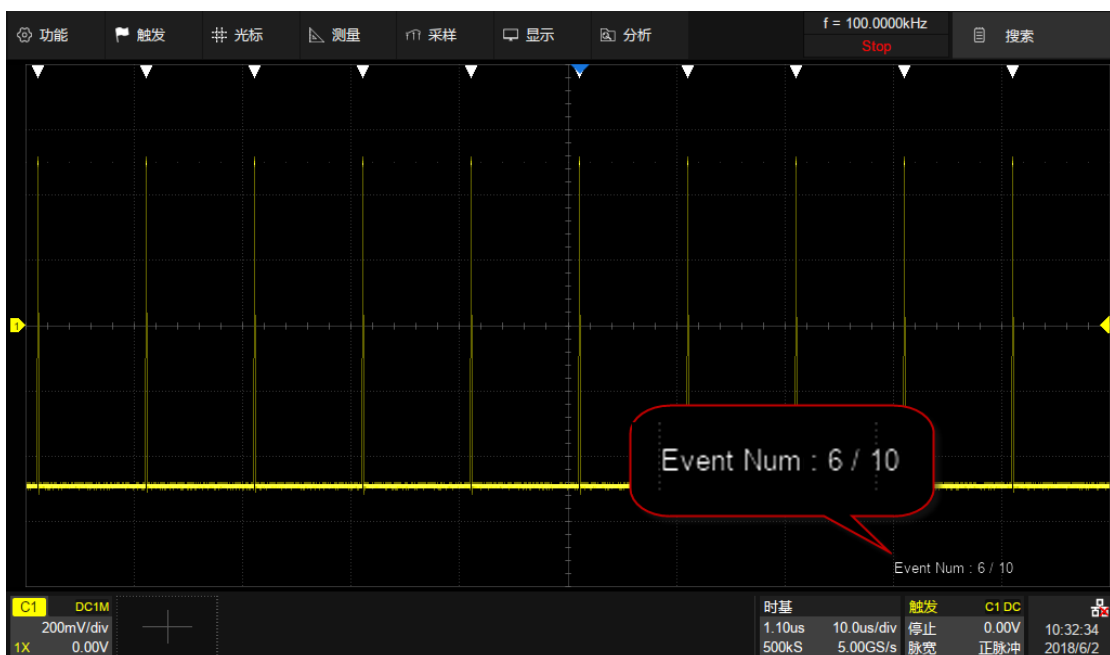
功能 触发 光标 测量 采样 显示 分析 f = 100.0000kHz Stop 搜索

Event Num : 6 / 10

Event Num : 6 / 10

C1 DC1M 200mV/div 1X 0.00V

时基 1.10us 10.0us/div 500kS 5.00GS/s

触发 C1 DC 停止 0.00V 脉宽 正脉冲

10:32:34 2018/6/2